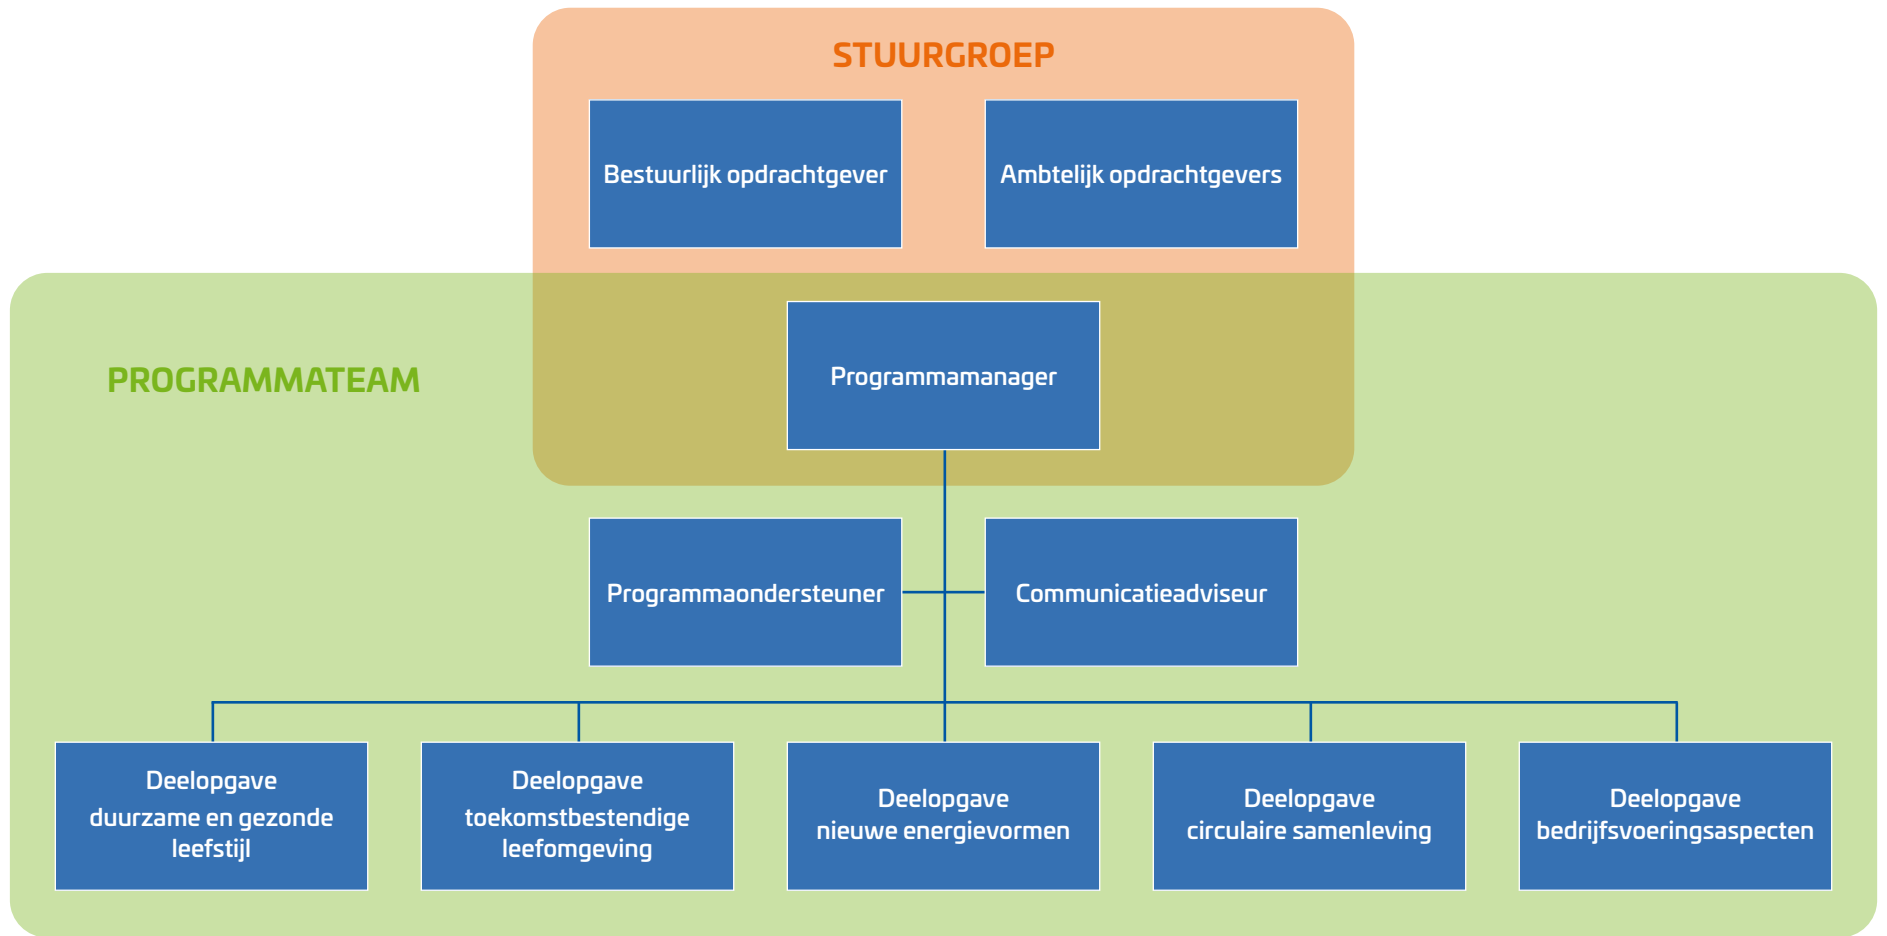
STUURGROEP

Bestuurlijk opdrachtgever

Ambtelijk opdrachtgevers

PROGRAMMATEAM

Programmamanager

Programmaondersteuner

Communicatieadviseur

Deelopgave duurzame en gezonde leefstijl

Deelopgave toekomstbestendige leefomgeving

Deelopgave nieuwe energievormen

Deelopgave circulaire samenleving

Deelopgave bedrijfsvoeringsaspecten